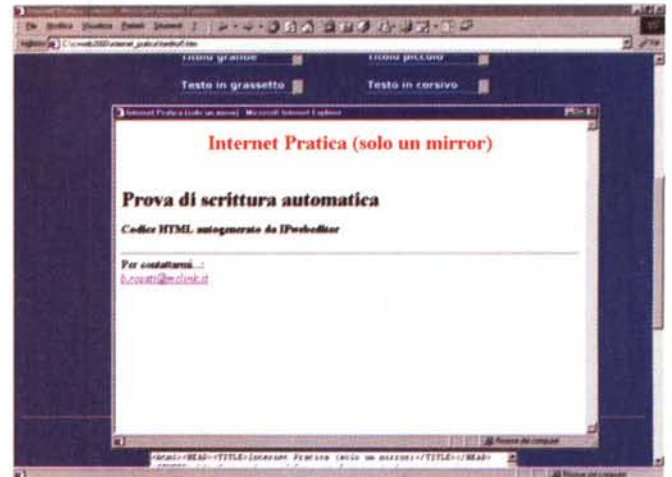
File Modifica Visualizza Preferiti Strumenti ?

Indirizzo C:\cmweb2000\internet_pratica\htedit.htm

Titolo grande

Titolo piccolo

Testo in grassetto

Testo in corsivo

Internet Pratica (solo un mirror) - Microsoft Internet Explorer

Internet Pratica (solo un mirror)

Prova di scrittura automatica

Codice HTML autogenerato da IPwebeditor

Per contattarmi...:

b.rossati@mclink.it

Risorse del computer

<html><HEAD><TITLE>Internet Pratica (solo un mirror)</TITLE></HEAD>

Risorse del computer